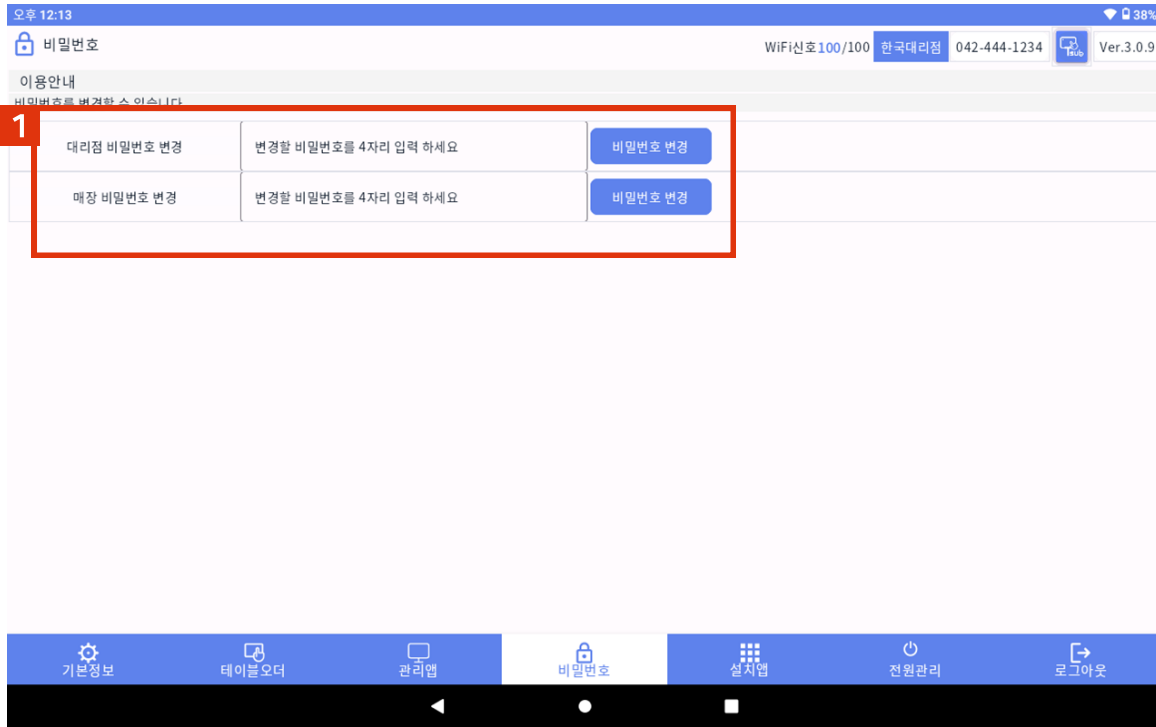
오후 12:13 38%

비밀번호

WiFi신호100/100 한국대리점 042-444-1234 Ver.3.0.9

이용안내

비밀번호를 변경할 수 있습니다

1

| 대리점 비밀번호 변경 | 변경할 비밀번호를 4자리 입력 하세요 | 비밀번호 변경 |
|---|---|---|
| 매장 비밀번호 변경 | 변경할 비밀번호를 4자리 입력 하세요 | 비밀번호 변경 |

기본정보 테이블오더 관리앱 비밀번호 설치앱 전원관리 로그아웃